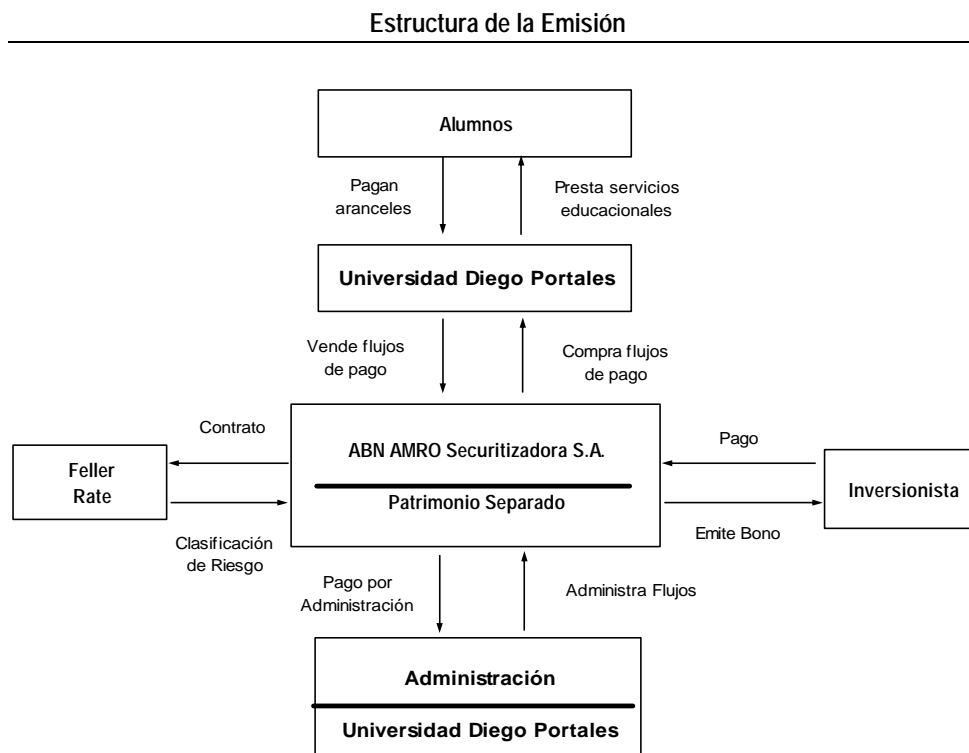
Estructura de la Emisión

Alumnos

Pagan aranceles

Presta servicios educacionales

Universidad Diego Portales

Vende flujos de pago

Compra flujos de pago

Contrato

Feller Rate

ABN AMRO Securitizadora S.A.

Patrimonio Separado

Pago

Inversionista

Emite Bono

Clasificación de Riesgo

Pago por Administración

Administra Flujos

Administración

Universidad Diego Portales